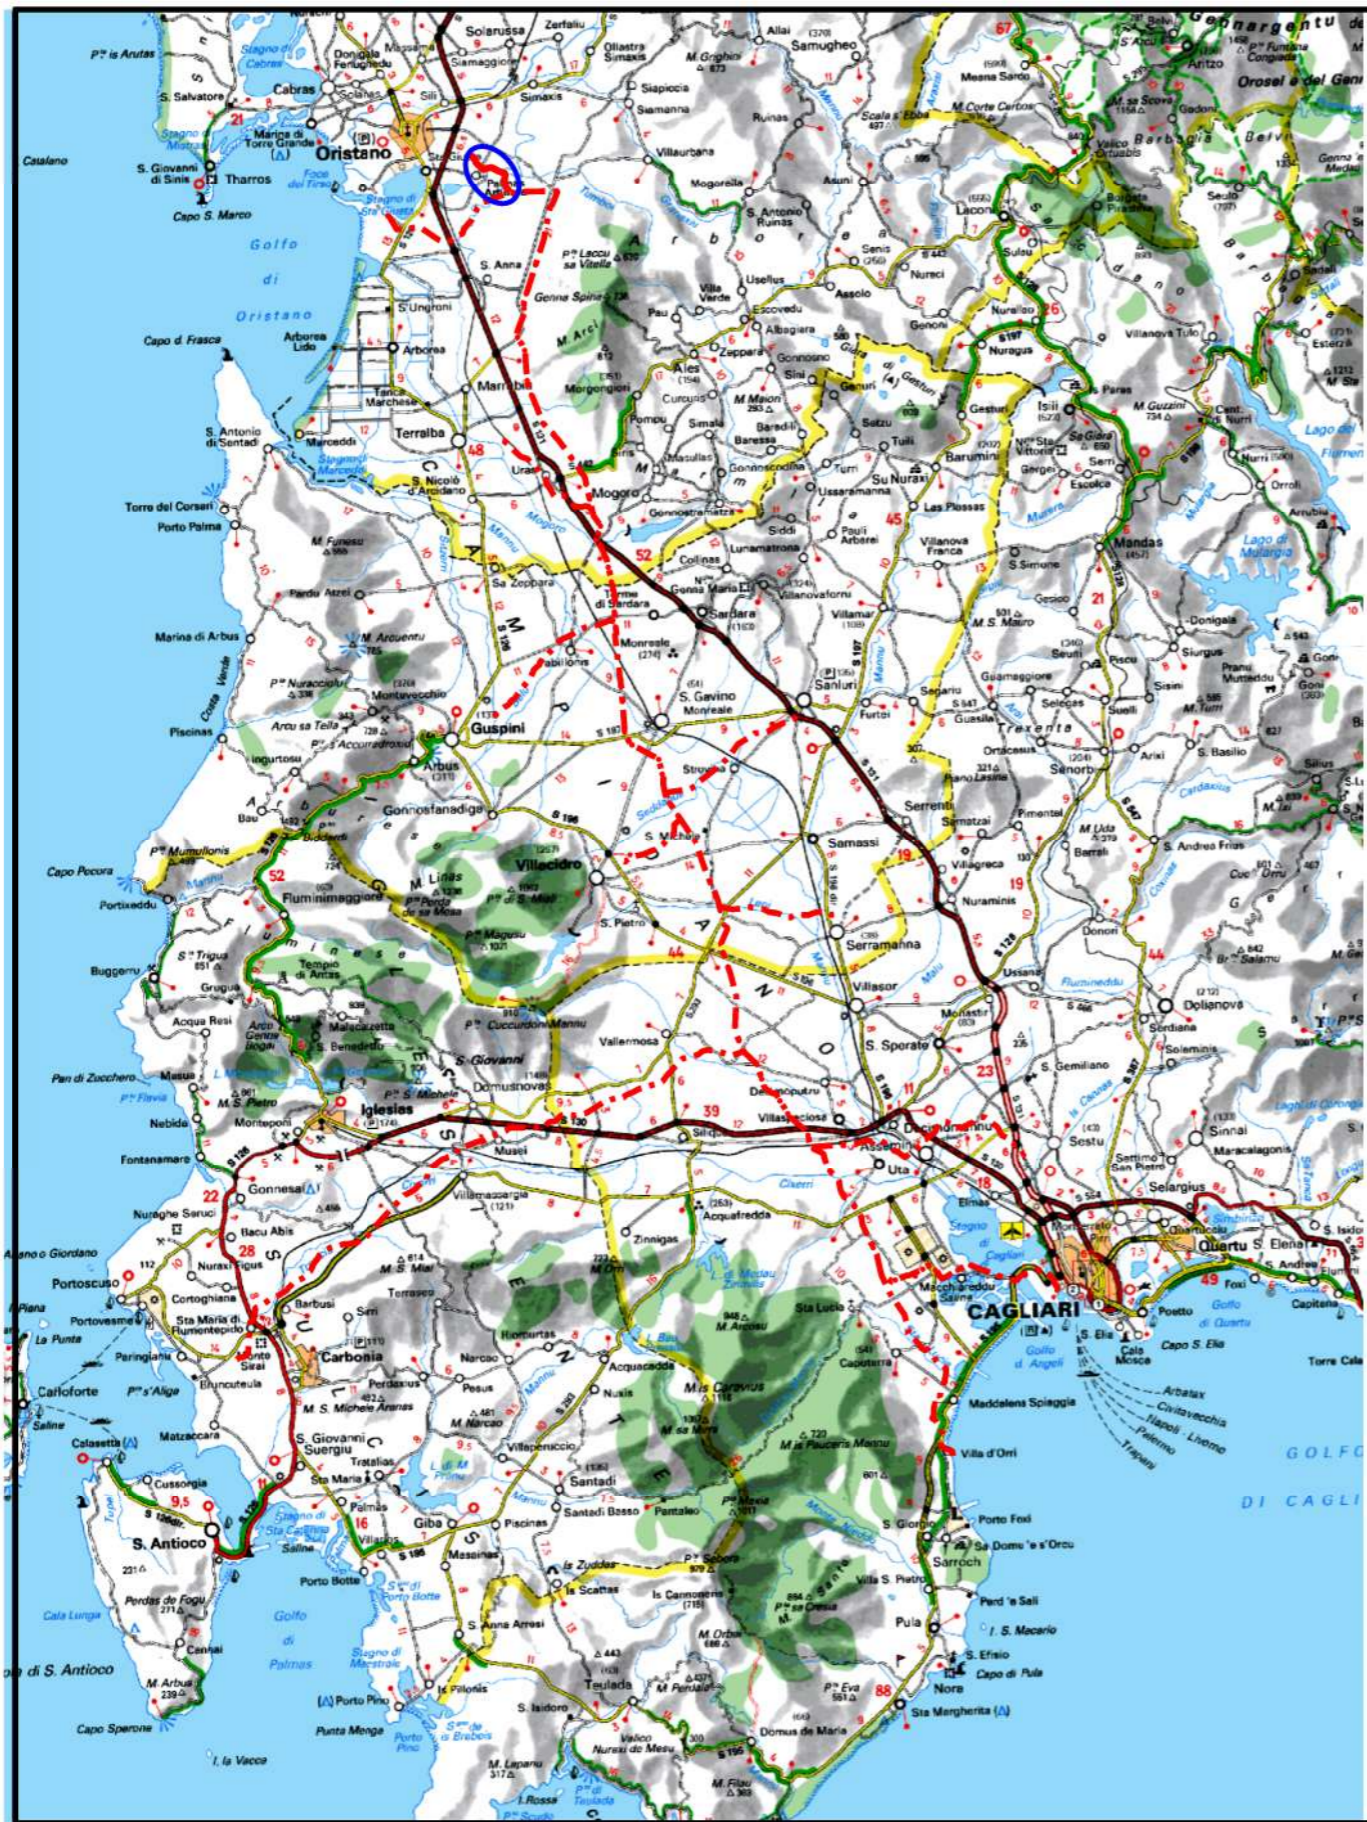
Solarussa Zerfaliu Allai Samugheo Gennargentu
Pta is Arutas Donigala Siamaggiore Ollastra Simaxis M. Grighini Aritzo
S. Salvatore Cabras Siapiccia Meana Sardo Orosei
Siamanna Ruinas M. Corte Cerbos Gadoni
Oristano Villaurbana Belvi
Catalano S. Giovanni di Sinis Tharros Mogorella Asuni Laconi
Capo S. Marco S. Antonio Ruinas
Golfo di Oristano
S. Anna Usellus Senis Nureci
Pta Lacconi sa Vitella
Genna Spina Villa Verde Assolo
Pau Escovedu Albagiara Genoni
S'Ungroni M. Arci Zeppara Gonnosnò Nuragus
Capo d. Frasca Arborea Lido Arborea
Ales Sini Gesturi
Morgongiori Curcuris Simala Baressa Setzu Tuili
Marrubiu M. Maiori Baradili
Terralba Uras Gonnoscodina Turri Barumini
S. Antonio di Santadi Marceddì Stagno di Marceddì
S. Nicolò d'Arcidano Mogoro Ussaramanna Su Nuraxi Las Plassas
Torre dei Corsari Porto Palma
Gonnostramatza Siddi Pauli Arbarei Villanova Franca Isili Serri Escolca Gergei
M. Funesu Collinas Lunamatrona
Mandas
Sa Zeppara Terme di Sardara Genna Maria Villanovaforru
Pardu Atzei Sardara S. Simone
Marina di Arbus M. Arcuentu Monreale Villamar Gesico
S 126
Costa Verde Montevecchio Pabillonis S. Gavino Monreale Sanluri M. S. Mauro Donigala
Arcu sa Tella Pta Nuraccioiu Furtei Segariu Selegas Guamaggiore Siurgus
Piscinas Guspini Pta Accoradroxiu Guasila Suelli Sisini
Ingurtosu Arbus Strovina Trexenta Ortacesus Senorbì Arixi S. Basilio
Bau Gonnosfanadiga Serrenti Pimentel
Pta Mumullonis Capo Pecora
S. Michele Samassi Samatzai Barrali S. Andrea Frius
Villacidro Villagreca
Portixeddu Fluminimaggiore M. Linas Pta di S. Miali Pta Perda de sa Mesa Nuraminis
S. Pietro
Buggerru Sta Trigus Pta Magusu Serramanna Donori
Grugua Tempio di Antas Ussana
Villasor Fluminneddu Dolianova
Acqua Resi Malacazzetta Monastir Serdiana
Arcu Genna Bogai S. Benedetto Pta Cuccurdoni Mannu Vallermosa S. Sporato Soleminis
S. Giovanni
Pan di Zucchero Masua Domusnovas S. Gemiliano
Pta Flavia M. S. Pietro Pta S. Michele Decimoputzu
Nebida Monteponi Iglesias Villaspeciosa Sestu Sinnai
Fontanamare Siliqua Decimomannu Maracalagonis
Musei Assemini
Gonnesa Uta Settimo S. Pietro Selargius
Villamassargia Elmas
Nuraghe Sarucu Bacu Abis Acquafredda Quartu S. Elena
Zinnigas Monserrato
Portoscuso Nuraxi Figus M. S. Miai M. Orri
Cortoghiana Terraseo L. di Medau Zirimilis Stagno di Cagliari
La Punta Portovesme Sta Maria di Flumentepido Barbusi Siliqua Sta Lucia Macchiareddu Saline CAGLIARI Poetto Golfo di Quartu
Paringianu Sirai Carbonia Bau Mannu M. Arcosu Capoterra
Carloforte Pta s'Aliga Perdaxius S. Elia
Bruncuteula Narcao Acquacadda Capo S. Elia Torre Cala
Saline Matzaccara M. S. Michele Arenas Pesus Nuxis M. is Caravius Cala Mosca
Calasetta S. Giovanni Suergiu M. Narcao M. sa Mirra M. is Paucaris Mannu Maddalena Spiaggia Arbatax Civitavecchia Napoli - Livorno Palermo Trapani
Tratalias Villaperuccio Golfo di Angeli Villa d'Orri GOLFO DI CAGLI
Sta Maria L. di M. Pranu Santadi
Cussorgia Palmas Pta Maxia
S. Antioco Giba Santadi Basso Pantaleo S. Giorgio Porto Foxi
Stagno di Sta Caterina Villarios Piscinas Sa Domu 'e s'Orcu
Saline Masainas Is Zuddas Pta Sebera Sarroch
Cala Lunga Porto Botte Is Scattas Is Cannonero Villa S. Pietro
Perdas de Fogu Perd 'e Sali
Golfo di Palmas S. Anna Arresi M. Orbai M. Sette Pta sa Cresia I. S. Macario
Cannai Stagno di Maestrale Pula
di S. Antioco Teulada M. Perdalà S. Efisio Capo di Pula
M. Arbus Is Pillonis Pta Eva Nora
Capo Sperone Porto Pino S. Isidoro Sta Margherita
Punta Menga Porto Pino Sta de is Brebeis Vallico Nuraxi de Mesu Domus de Maria
I. la Vacca M. Lapanu M. Filau I. Rossa Pta di Teulada
Oristano Capo S. Marco Tharros Catalano
S 126 S 131 S 130 S 195 S 197 S 128 S 196 S 293 S 547 S 387 S 466 S 554
21 48 52 45 19 44 39 22 28 16 9,5 23 18 49 71 88 26 67 11 7 12